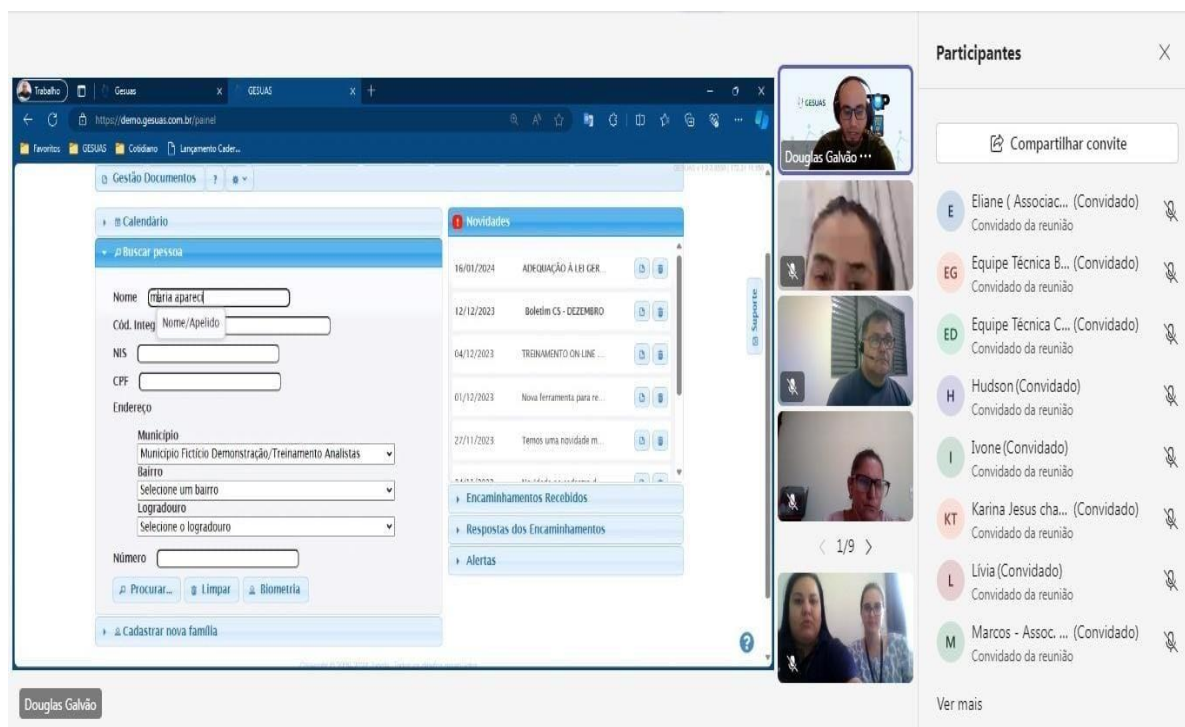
Trabalho | Gesuas | GESUAS

https://demo.gesuas.com.br/painel

Favoritos | GESUAS | Cotidiano | Lançamento Cader...

Gestão Documentos ?

Calendário

Buscar pessoa

Nome maria apareci

Nome/Apelido

Cód. Integ

NIS

CPF

Endereço

Município

Município Fictício Demonstração/Treinamento Analistas

Bairro

Selecione um bairro

Logradouro

Selecione o logradouro

Número

Procurar... | Limpar | Biometria

Cadastrar nova família

Novidades

| | |
|---|---|
| 16/01/2024 | ADEQUAÇÃO À LEI GER... |
| 12/12/2023 | Boletim CS - DEZEMBRO |
| 04/12/2023 | TREINAMENTO ON LINE ... |
| 01/12/2023 | Nova ferramenta para re... |
| 27/11/2023 | Temos uma novidade m... |

Encaminhamentos Recebidos

Respostas dos Encaminhamentos

Alertas

Suporte

GESUAS

Douglas Galvão ···

‹ 1/9 ›

Douglas Galvão

Participantes

Compartilhar convite

Eliane ( Associac... (Convidado)
Convidado da reunião

Equipe Técnica B... (Convidado)
Convidado da reunião

Equipe Técnica C... (Convidado)
Convidado da reunião

Hudson (Convidado)
Convidado da reunião

Ivone (Convidado)
Convidado da reunião

Karina Jesus cha... (Convidado)
Convidado da reunião

Lívia (Convidado)
Convidado da reunião

Marcos - Assoc. ... (Convidado)
Convidado da reunião

Ver mais